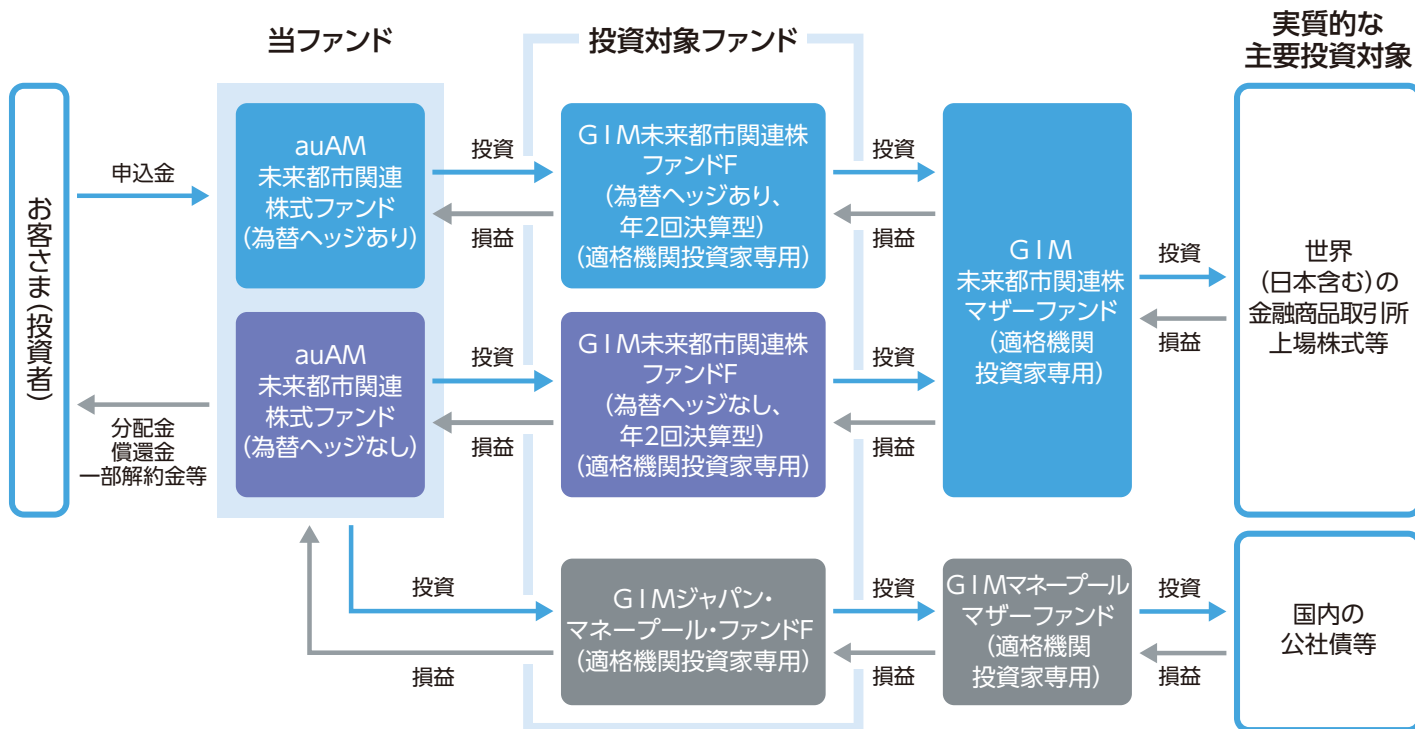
当ファンド

投資対象ファンド

実質的な主要投資対象

お客さま(投資者)

申込金

分配金
償還金
一部解約金等

auAM
未来都市関連
株式ファンド
(為替ヘッジあり)

auAM
未来都市関連
株式ファンド
(為替ヘッジなし)

投資

損益

投資

損益

GIM未来都市関連株ファンドF
(為替ヘッジあり、年2回決算型)
(適格機関投資家専用)

GIM未来都市関連株ファンドF
(為替ヘッジなし、年2回決算型)
(適格機関投資家専用)

投資

損益

投資

損益

GIM
未来都市関連株
マザーファンド
(適格機関
投資家専用)

投資

損益

世界
(日本含む)の
金融商品取引所
上場株式等

投資

損益

GIMジャパン・マネープール・ファンドF
(適格機関投資家専用)

投資

損益

GIMマネープール
マザーファンド
(適格機関
投資家専用)

投資

損益

国内の
公社債等